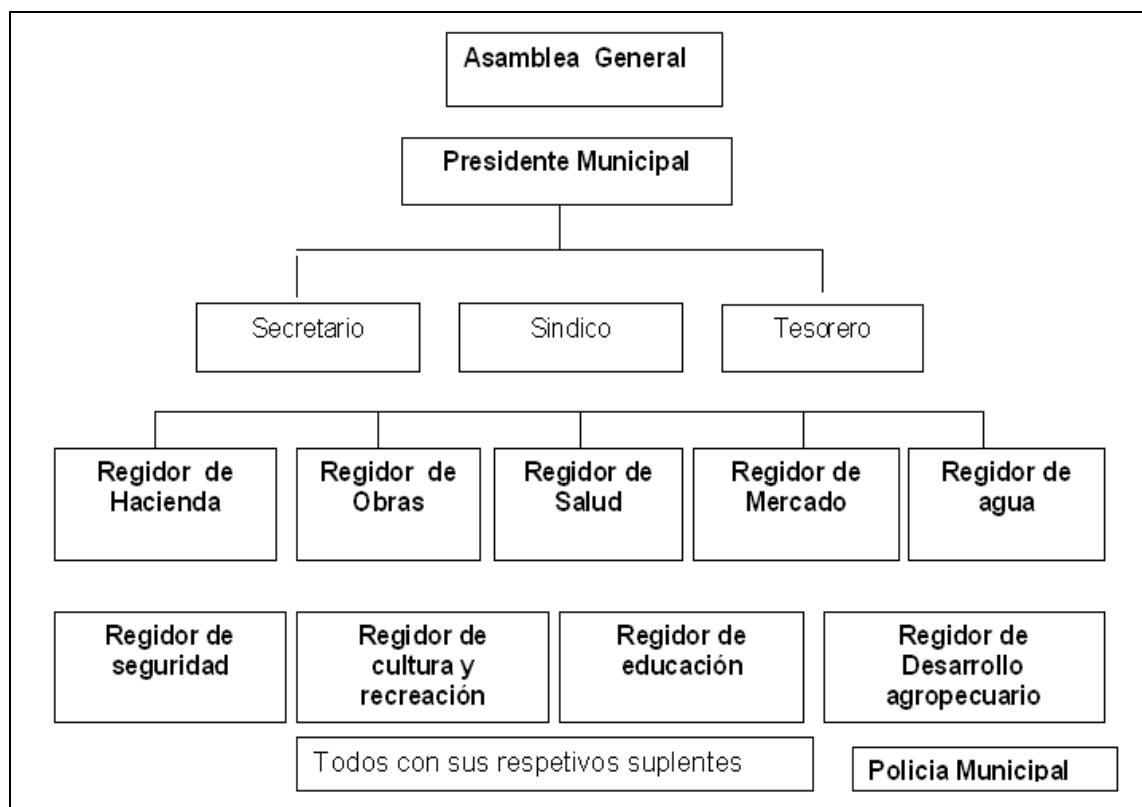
Asamblea General

Presidente Municipal

Secretario

Sindico

Tesorero

Regidor de Hacienda

Regidor de Obras

Regidor de Salud

Regidor de Mercado

Regidor de agua

Regidor de seguridad

Regidor de cultura y recreación

Regidor de educación

Regidor de Desarrollo agropecuario

Todos con sus respetivos suplentes

Policia Municipal